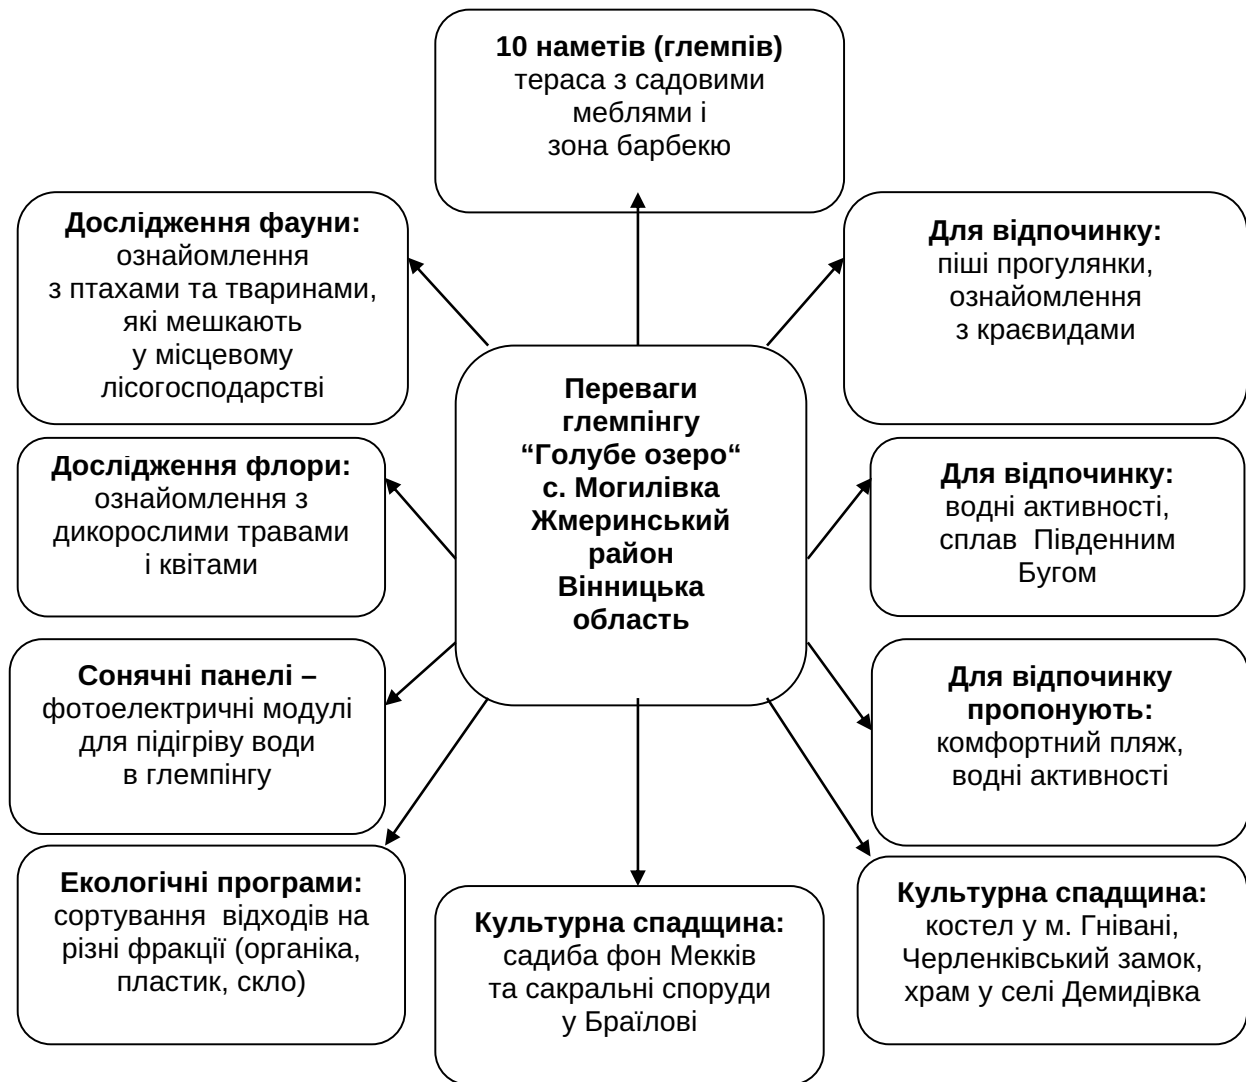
10 наметів (глемпів)
тераса з садовими меблями і зона барбекю

Дослідження фауни:
ознайомлення з птахами та тваринами, які мешкають у місцевому лісогосподарстві

Переваги глемпінгу “Голубе озеро“ с. Могилівка Жмеринський район Вінницька область

Для відпочинку:
піші прогулянки, ознайомлення з краєвидами

Дослідження флори:
ознайомлення з дикорослими травами і квітами

Для відпочинку:
водні активності, сплав Південним Бугом

Сонячні панелі –
фотоелектричні модулі для підігріву води в глемпінгу

Для відпочинку пропонують:
комфортний пляж, водні активності

Екологічні програми:
сортування відходів на різні фракції (органіка, пластик, скло)

Культурна спадщина:
садиба фон Мекків та сакральні споруди у Браїлові

Культурна спадщина:
костел у м. Гнівані, Черленківський замок, храм у селі Демидівка